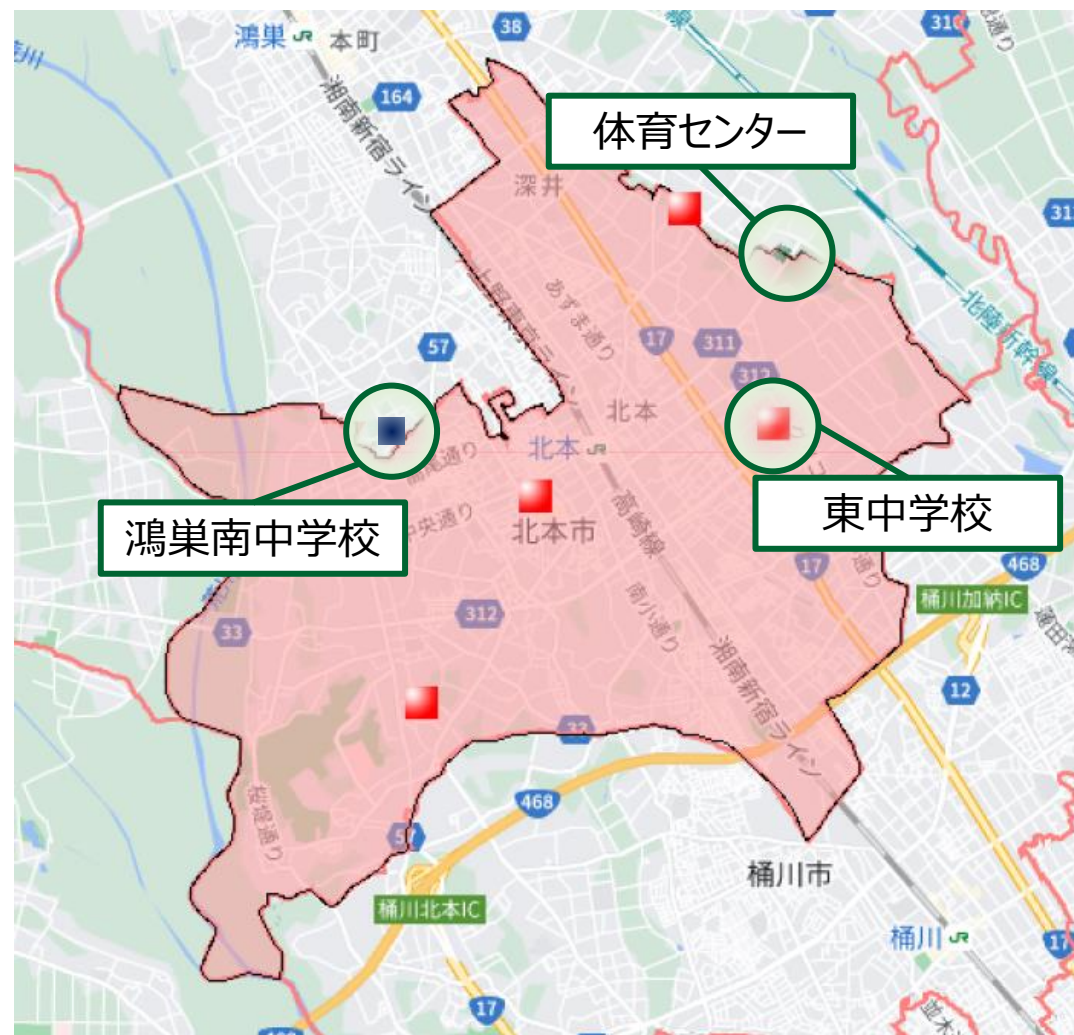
鴻巣
本町
38
164
湘南新宿ライン
体育センター
深井
あずま通り
上野東京ライン
北陸新幹線
57
17
311
312
北本
鴻巣南中学校
北本
東中学校
北本市
中央通り
高崎線
468
桶川加納IC
312
南小通り
湘南新宿ライン
33
12
33
468
57
桶川市
桶川北本IC
桶川
17
17